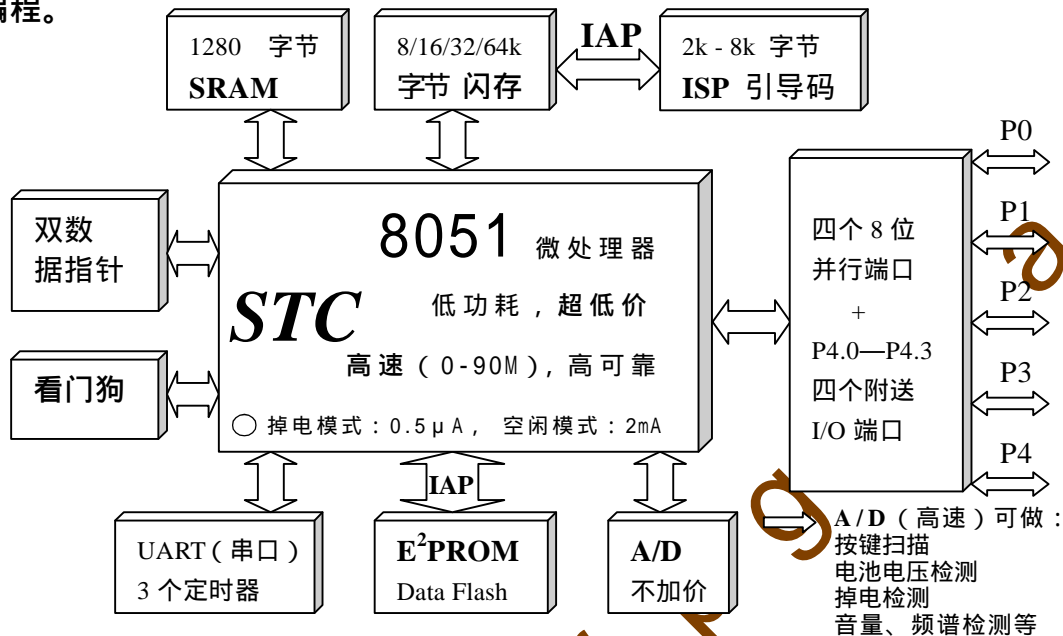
编程。

1280 字节
SRAM

8/16/32/64k
字节 闪存

IAP

2k - 8k 字节
ISP 引导码

P0

双数
据指针

8051 微处理器

STC 低功耗，超低价

高速（0-90M），高可靠

◯ 掉电模式：0.5μA， 空闲模式：2mA

四个 8 位
并行端口
+
P4.0—P4.3
四个附送
I/O 端口

P1

P2

P3

P4

看门狗

IAP

UART（串口）
3 个定时器

$E^2$PROM
Data Flash

A/D
不加价

A / D（高速）可做：
按键扫描
电池电压检测
掉电检测
音量、频谱检测等